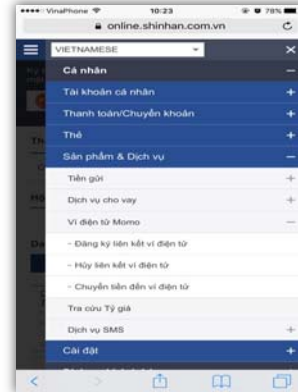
•••• VinaPhone 10:23 78%
online.shinhan.com.vn

VIETNAMESE
×
Cá nhân
−
Tài khoản cá nhân
+
Thanh toán/Chuyển khoản
+
Thẻ
+
Sản phẩm & Dịch vụ
−
Tiền gửi
+
Dịch vụ cho vay
+
Ví điện tử Momo
−
- Đăng ký liên kết ví điện tử
- Hủy liên kết ví điện tử
- Chuyển tiền đến ví điện tử
Tra cứu Tỷ giá
Dịch vụ SMS
+
Cài đặt
+